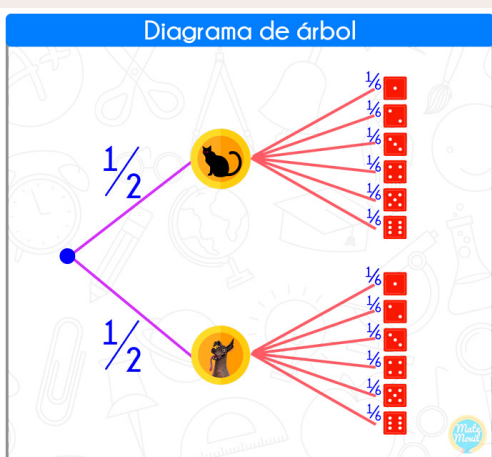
Diagrama de árbol

$\frac{1}{2}$

$\frac{1}{6}$
$\frac{1}{6}$
$\frac{1}{6}$
$\frac{1}{6}$
$\frac{1}{6}$
$\frac{1}{6}$

$\frac{1}{2}$

$\frac{1}{6}$
$\frac{1}{6}$
$\frac{1}{6}$
$\frac{1}{6}$
$\frac{1}{6}$
$\frac{1}{6}$

Mate Movil